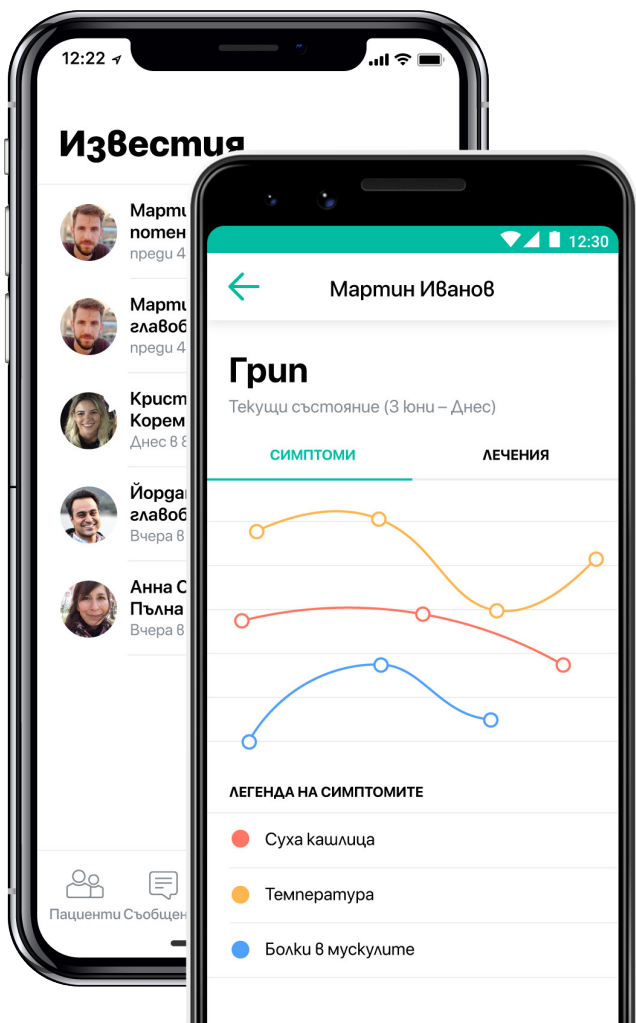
12:22

Известия

Марти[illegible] потен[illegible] преди 4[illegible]

Марти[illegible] главоб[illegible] преди 4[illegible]

Крист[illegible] Корем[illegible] Днес в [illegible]

Йорда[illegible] главоб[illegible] Вчера в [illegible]

Анна С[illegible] Пълна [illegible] Вчера в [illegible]

Пациенти Съобщен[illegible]

12:30

Мартин Иванов

Грип

Текущи състояние (3 Юни – Днес)

СИМПТОМИ

ЛЕЧЕНИЯ

ЛЕГЕНДА НА СИМПТОМИТЕ

Суха кашлица

Температура

Болки в мускулите